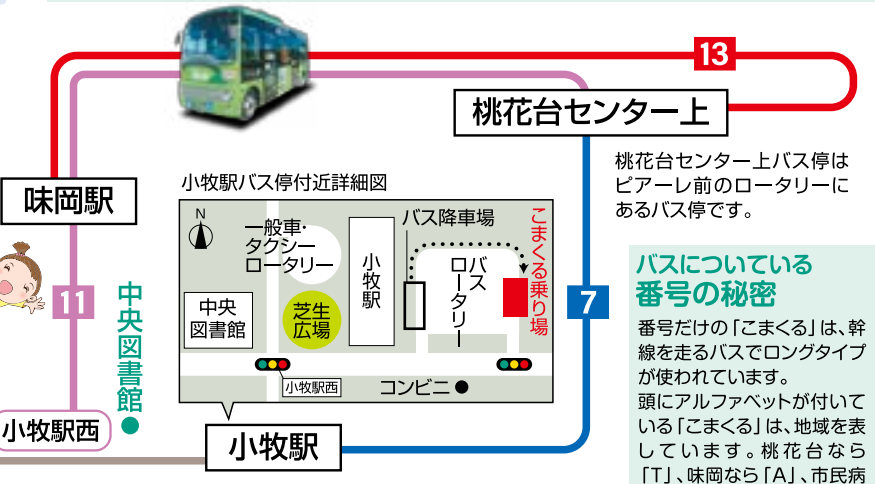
13

桃花台センター上

桃花台センター上バス停はピアーレ前のロータリーにあるバス停です。

味岡駅

11

中央図書館

小牧駅バス停付近詳細図

N

一般車・タクシーロータリー

小牧駅

バス降車場

バスロータリー

こまくる乗り場

中央図書館

芝生広場

小牧駅西

コンビニ

7

小牧駅西

小牧駅

バスについている番号の秘密

番号だけの「こまくる」は、幹線を走るバスでロングタイプが使われています。

頭にアルファベットが付いている「こまくる」は、地域を表しています。桃花台なら「T」、味岡なら「A」、市民病